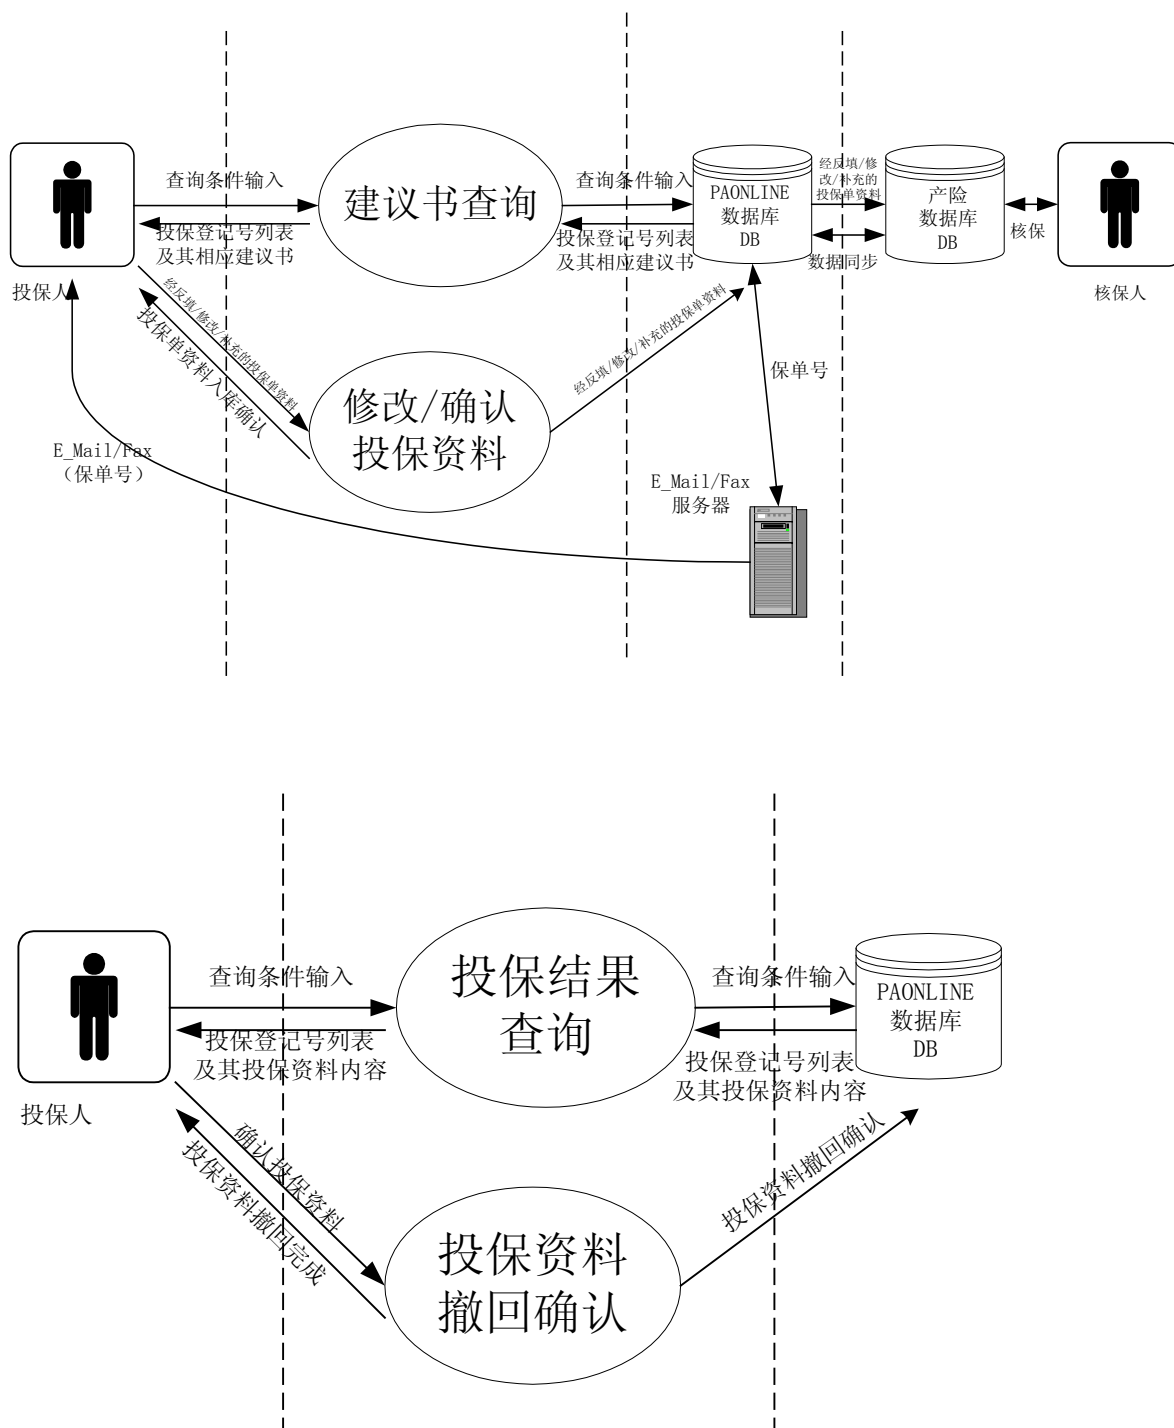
查询条件输入

建议书查询

查询条件输入

PAONLINE
数据库
DB

经反填/修改/补充的投保单资料

产险
数据库
DB

核保

投保登记号列表
及其相应建议书

投保登记号列表
及其相应建议书

数据同步

投保人

核保人

经反填/修改/补充的投保单资料

投保单资料入库确认

修改/确认
投保资料

经反填/修改/补充的投保单资料

保单号

E_Mail/Fax
（保单号）

E_Mail/Fax
服务器

查询条件输入

投保结果
查询

查询条件输入

PAONLINE
数据库
DB

投保登记号列表
及其投保资料内容

投保登记号列表
及其投保资料内容

投保人

确认投保资料

投保资料撤回完成

投保资料
撤回确认

投保资料撤回确认